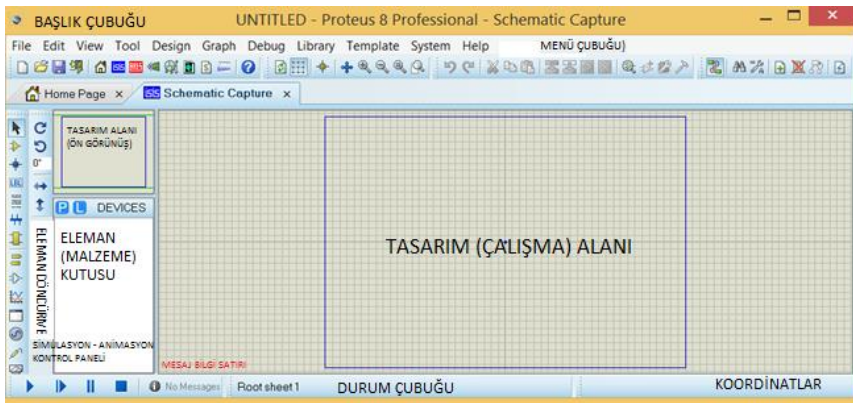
BAŞLIK ÇUBUĞU
UNTITLED - Proteus 8 Professional - Schematic Capture

File Edit View Tool Design Graph Debug Library Template System Help
MENÜ ÇUBUĞU)

Home Page ×
Schematic Capture ×

TASARIM ALANI (ÖN GÖRÜNÜŞ)

0°

P L DEVICES

ELEMAN DÖNDÜRME

ELEMAN (MALZEME) KUTUSU

TASARIM (ÇALIŞMA) ALANI

SİMÜLASYON - ANİMASYON KONTROL PANELİ

MESAJ BİLGİ SATIRI

No Messages
Root sheet 1
DURUM ÇUBUĞU
KOORDİNATLAR